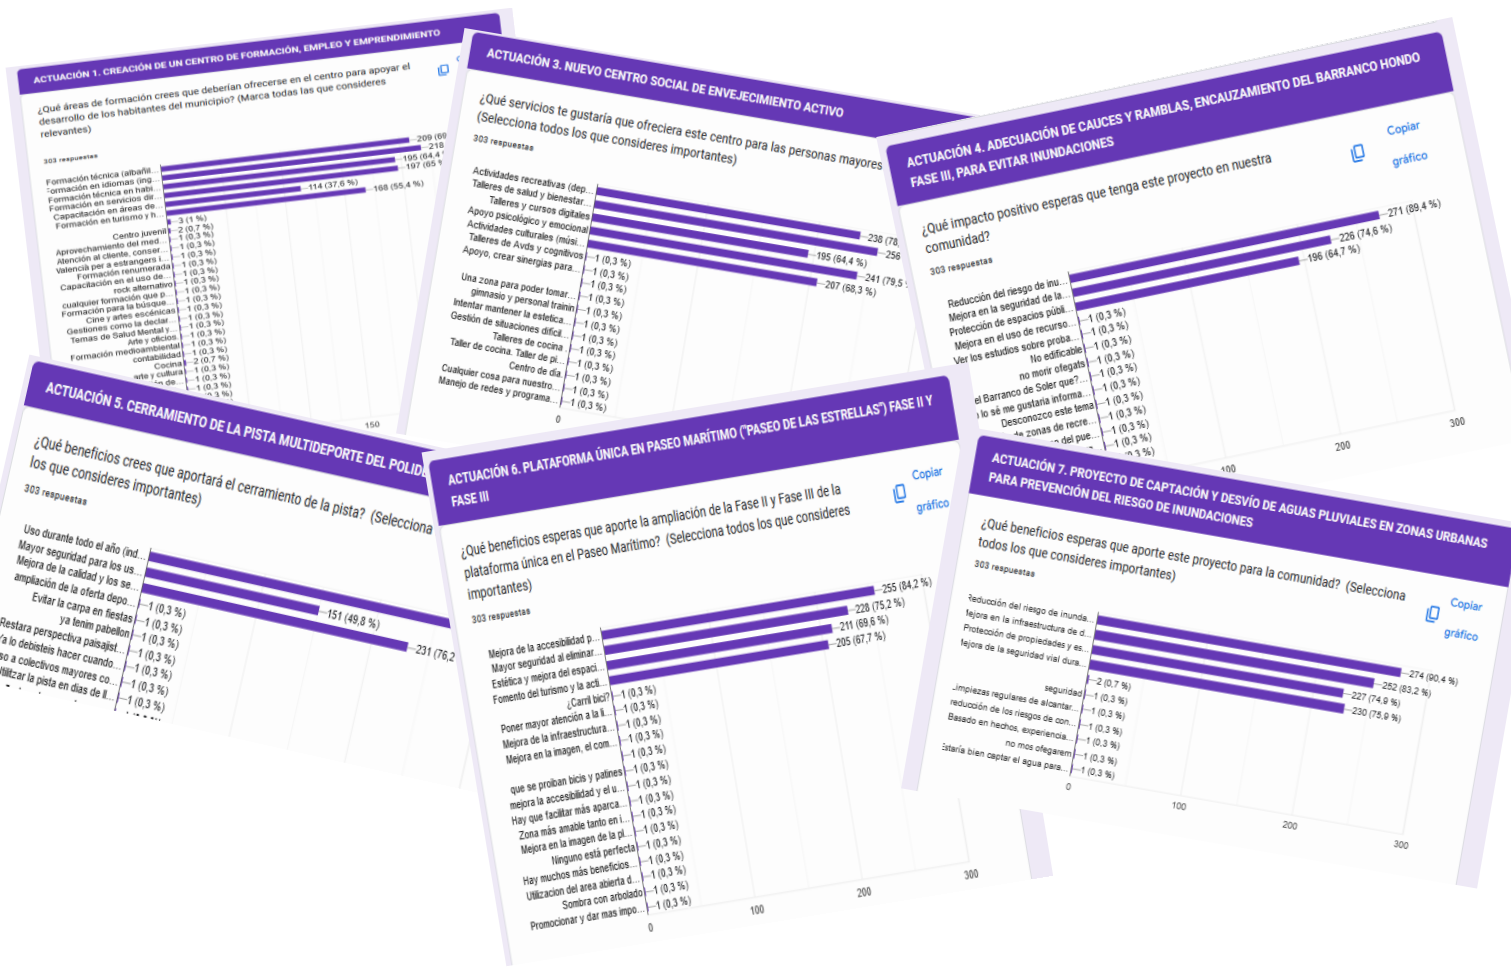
ACTUACIÓN 1. CREACIÓN DE UN CENTRO DE FORMACIÓN, EMPLEO Y EMPRENDIMIENTO

¿Qué áreas de formación crees que deberían ofrecerse en el centro para apoyar el desarrollo de los habitantes del municipio? (Marca todas las que consideres relevantes)

303 respuestas

Formación técnica (albañil... —209 (69
Formación en idiomas (ing... —218
Formación técnica en habi... —195 (64,4
Formación en servicios dir... —197 (65
Capacitación en áreas de... —114 (37,6 %)
Formación en turismo y h... —168 (55,4 %)
Centro juvenil —3 (1 %)
Aprovechamiento del med... —2 (0,7 %)
Atención al cliente, conser... —1 (0,3 %)
Valencià per a estrangers i... —1 (0,3 %)
Formación remunerada —1 (0,3 %)
Capacitación en el uso de... —1 (0,3 %)
rock alternativo —1 (0,3 %)
cualquier formación que p... —1 (0,3 %)
Formación para la búsque... —1 (0,3 %)
Cine y artes escénicas —1 (0,3 %)
Gestiones como la declar... —1 (0,3 %)
Temas de Salud Mental y... —1 (0,3 %)
Arte y oficios —1 (0,3 %)
Formación medioambiental —1 (0,3 %)
contabilidad —2 (0,7 %)
Cocina —1 (0,3 %)
arte y cultura —1 (0,3 %)
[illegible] de... —1 (0,3 %)

150

ACTUACIÓN 3. NUEVO CENTRO SOCIAL DE ENVEJECIMIENTO ACTIVO

¿Qué servicios te gustaría que ofreciera este centro para las personas mayores (Selecciona todos los que consideres importantes)

303 respuestas

Actividades recreativas (dep... —238 (78
Talleres de salud y bienestar... —256
Talleres y cursos digitales —195 (64,4 %)
Apoyo psicológico y emocional —241 (79,5
Actividades culturales (músi... —207 (68,3 %)
Talleres de Avds y cognitivos —1 (0,3 %)
Apoyo, crear sinergias para... —1 (0,3 %)
Una zona para poder tomar... —1 (0,3 %)
gimnasio y personal trainin —1 (0,3 %)
Intentar mantener la estetica... —1 (0,3 %)
Gestión de situaciones dificil... —1 (0,3 %)
Talleres de cocina —1 (0,3 %)
Taller de cocina. Taller de pi... —1 (0,3 %)
Centro de dia —1 (0,3 %)
Cualquier cosa para nuestro... —1 (0,3 %)
Manejo de redes y programa... —1 (0,3 %)

0

ACTUACIÓN 4. ADECUACIÓN DE CAUCES Y RAMBLAS, ENCAUZAMIENTO DEL BARRANCO HONDO FASE III, PARA EVITAR INUNDACIONES

Copiar gráfico

¿Qué impacto positivo esperas que tenga este proyecto en nuestra comunidad?

303 respuestas

Reducción del riesgo de inu... —271 (89,4 %)
Mejora en la seguridad de la... —226 (74,6 %)
Protección de espacios públ... —196 (64,7 %)
Mejora en el uso de recurso... —1 (0,3 %)
Ver los estudios sobre proba... —1 (0,3 %)
No edificable —1 (0,3 %)
no morir ofegats —1 (0,3 %)
el Barranco de Soler que?... —1 (0,3 %)
lo sé me gustaria informa... —1 (0,3 %)
Desconozco este tema —1 (0,3 %)
zonas de recre... —1 (0,3 %)
del pue... —1 (0,3 %)

100 200 300

ACTUACIÓN 5. CERRAMIENTO DE LA PISTA MULTIDEPORTE DEL POLID

¿Qué beneficios crees que aportará el cerramiento de la pista? (Selecciona los que consideres importantes)

303 respuestas

Uso durante todo el año (ind...
Mayor seguridad para los us...
Mejora de la calidad y los se... —151 (49,8 %)
ampliación de la oferta depo... —231 (76,2
Evitar la carpa en fiestas —1 (0,3 %)
ya tenim pabellon —1 (0,3 %)
Restara perspectiva paisajist... —1 (0,3 %)
lo debisteis hacer cuando... —1 (0,3 %)
a colectivos mayores co... —1 (0,3 %)
Utilizar la pista en dias de ll... —1 (0,3 %)
—1 (0,3 %)

ACTUACIÓN 6. PLATAFORMA ÚNICA EN PASEO MARÍTIMO ("PASEO DE LAS ESTRELLAS") FASE II Y FASE III

Copiar gráfico

¿Qué beneficios esperas que aporte la ampliación de la Fase II y Fase III de la plataforma única en el Paseo Marítimo? (Selecciona todos los que consideres importantes)

303 respuestas

Mejora de la accesibilidad p... —255 (84,2 %)
Mayor seguridad al eliminar... —228 (75,2 %)
Estética y mejora del espaci... —211 (69,6 %)
Fomento del turismo y la acti... —205 (67,7 %)
¿Carril bici? —1 (0,3 %)
Poner mayor atención a la li... —1 (0,3 %)
Mejora de la infraestructura... —1 (0,3 %)
Mejora en la imagen, el com... —1 (0,3 %)
—1 (0,3 %)
que se prohiban bicis y patines —1 (0,3 %)
mejora la accesibilidad y el u... —1 (0,3 %)
Hay que facilitar más aparca... —1 (0,3 %)
Zona más amable tanto en i... —1 (0,3 %)
Mejora en la imagen de la pl... —1 (0,3 %)
Ninguno está perfecta —1 (0,3 %)
Hay muchos más beneficios... —1 (0,3 %)
Utilizacion del area abierta d... —1 (0,3 %)
Sombra con arbolado —1 (0,3 %)
Promocionar y dar mas impo... —1 (0,3 %)

0 100 200 300

ACTUACIÓN 7. PROYECTO DE CAPTACIÓN Y DESVÍO DE AGUAS PLUVIALES EN ZONAS URBANAS PARA PREVENCIÓN DEL RIESGO DE INUNDACIONES

Copiar gráfico

¿Qué beneficios esperas que aporte este proyecto para la comunidad? (Selecciona todos los que consideres importantes)

303 respuestas

Reducción del riesgo de inunda... —274 (90,4 %)
Mejora en la infraestructura de d... —252 (83,2 %)
Protección de propiedades y es... —227 (74,9 %)
Mejora de la seguridad vial dura... —230 (75,9 %)
seguridad —2 (0,7 %)
Limpiezas regulares de alcantar... —1 (0,3 %)
reducción de los riesgos de con... —1 (0,3 %)
Basado en hechos, experiencia... —1 (0,3 %)
no mos ofegarem —1 (0,3 %)
Estaría bien captar el agua para... —1 (0,3 %)
—1 (0,3 %)

0 100 200 300